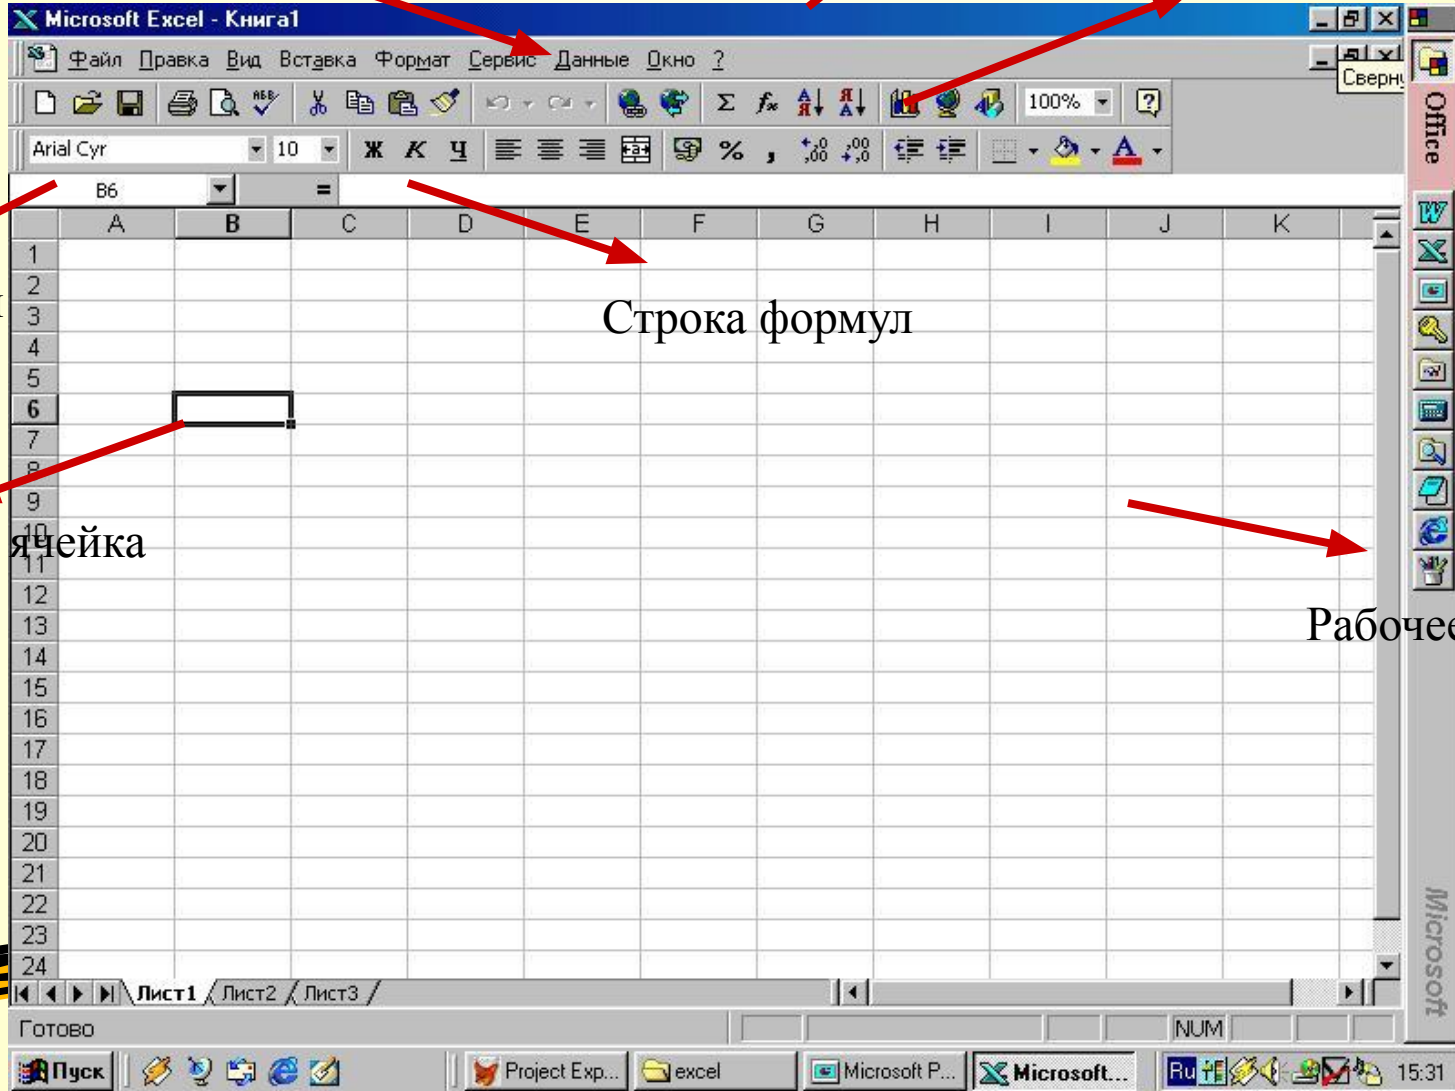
Microsoft Excel - Книга1

Файл Правка Вид Вставка Формат Сервис Данные Окно ?

Сверну

100%

Arial Cyr 10 Ж К Ч %

B6 =

A B C D E F G H I J K

Строка формул

1
2
3
4
5
6
7
8
9
10
11
12
13
14
15
16
17
18
19
20
21
22
23
24

ячейка

Рабочее

Office

Microsoft

Лист1 Лист2 Лист3

Готово NUM

Пуск Project Exp... excel Microsoft P... Microsoft... Ru 15:31